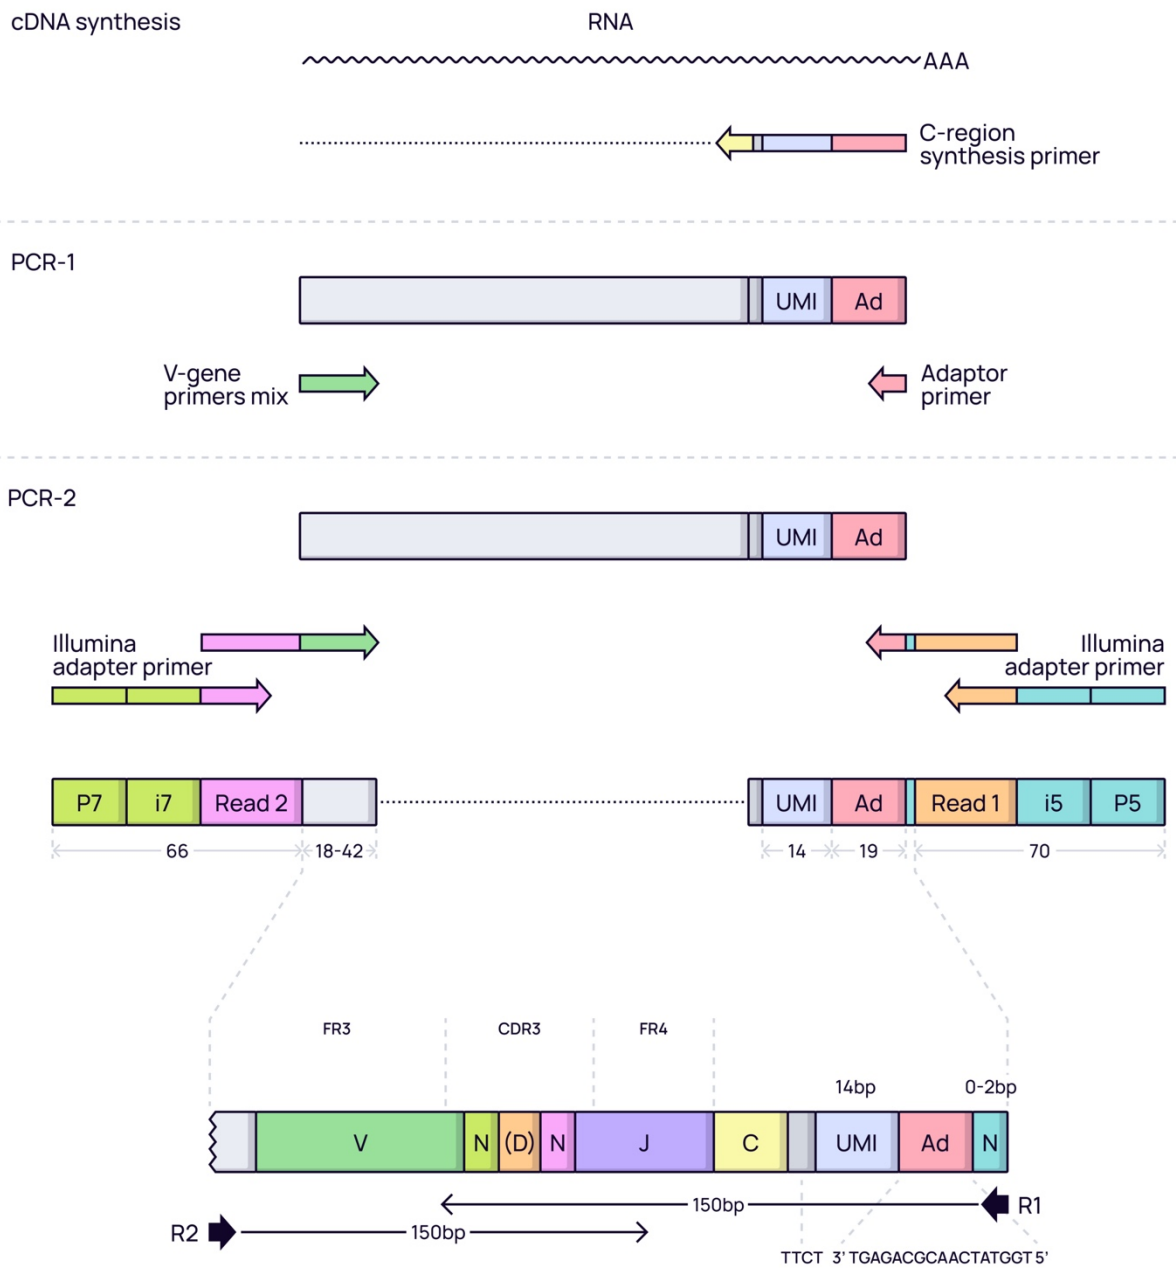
cDNA synthesis

RNA

AAA

C-region synthesis primer

PCR-1

UMI Ad

V-gene primers mix

Adaptor primer

PCR-2

UMI Ad

Illumina adapter primer

Illumina adapter primer

P7 i7 Read 2

UMI Ad Read 1 i5 P5

66 18-42 14 19 70

FR3 CDR3 FR4

14bp 0-2bp

V N (D) N J C UMI Ad N

150bp R1

R2 150bp

TTCT 3' TGAGACGCAACTATGGT 5'